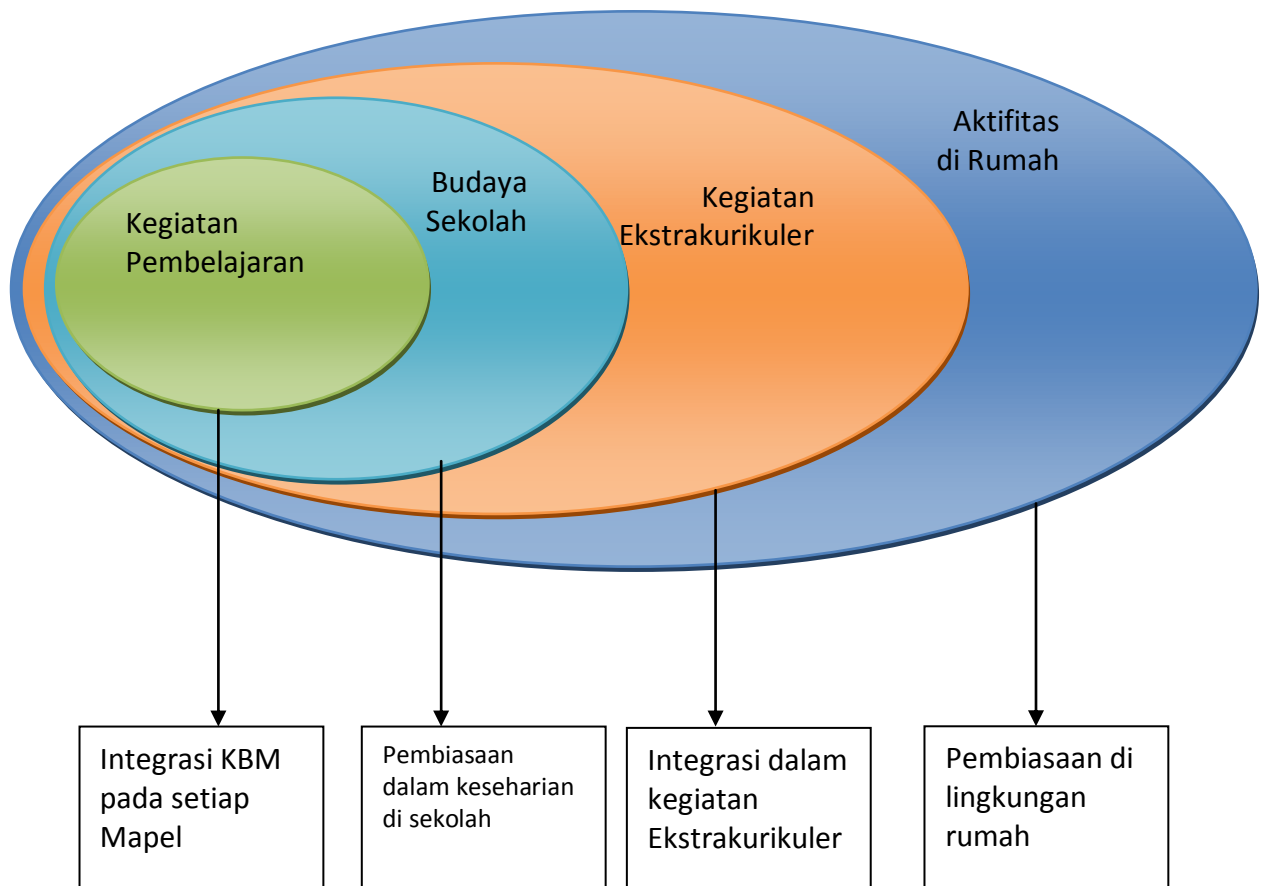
Aktifitas di Rumah

Kegiatan Ekstrakurikuler

Budaya Sekolah

Kegiatan Pembelajaran

Integrasi KBM pada setiap Mapel

Pembiasaan dalam keseharian di sekolah

Integrasi dalam kegiatan Ekstrakurikuler

Pembiasaan di lingkungan rumah